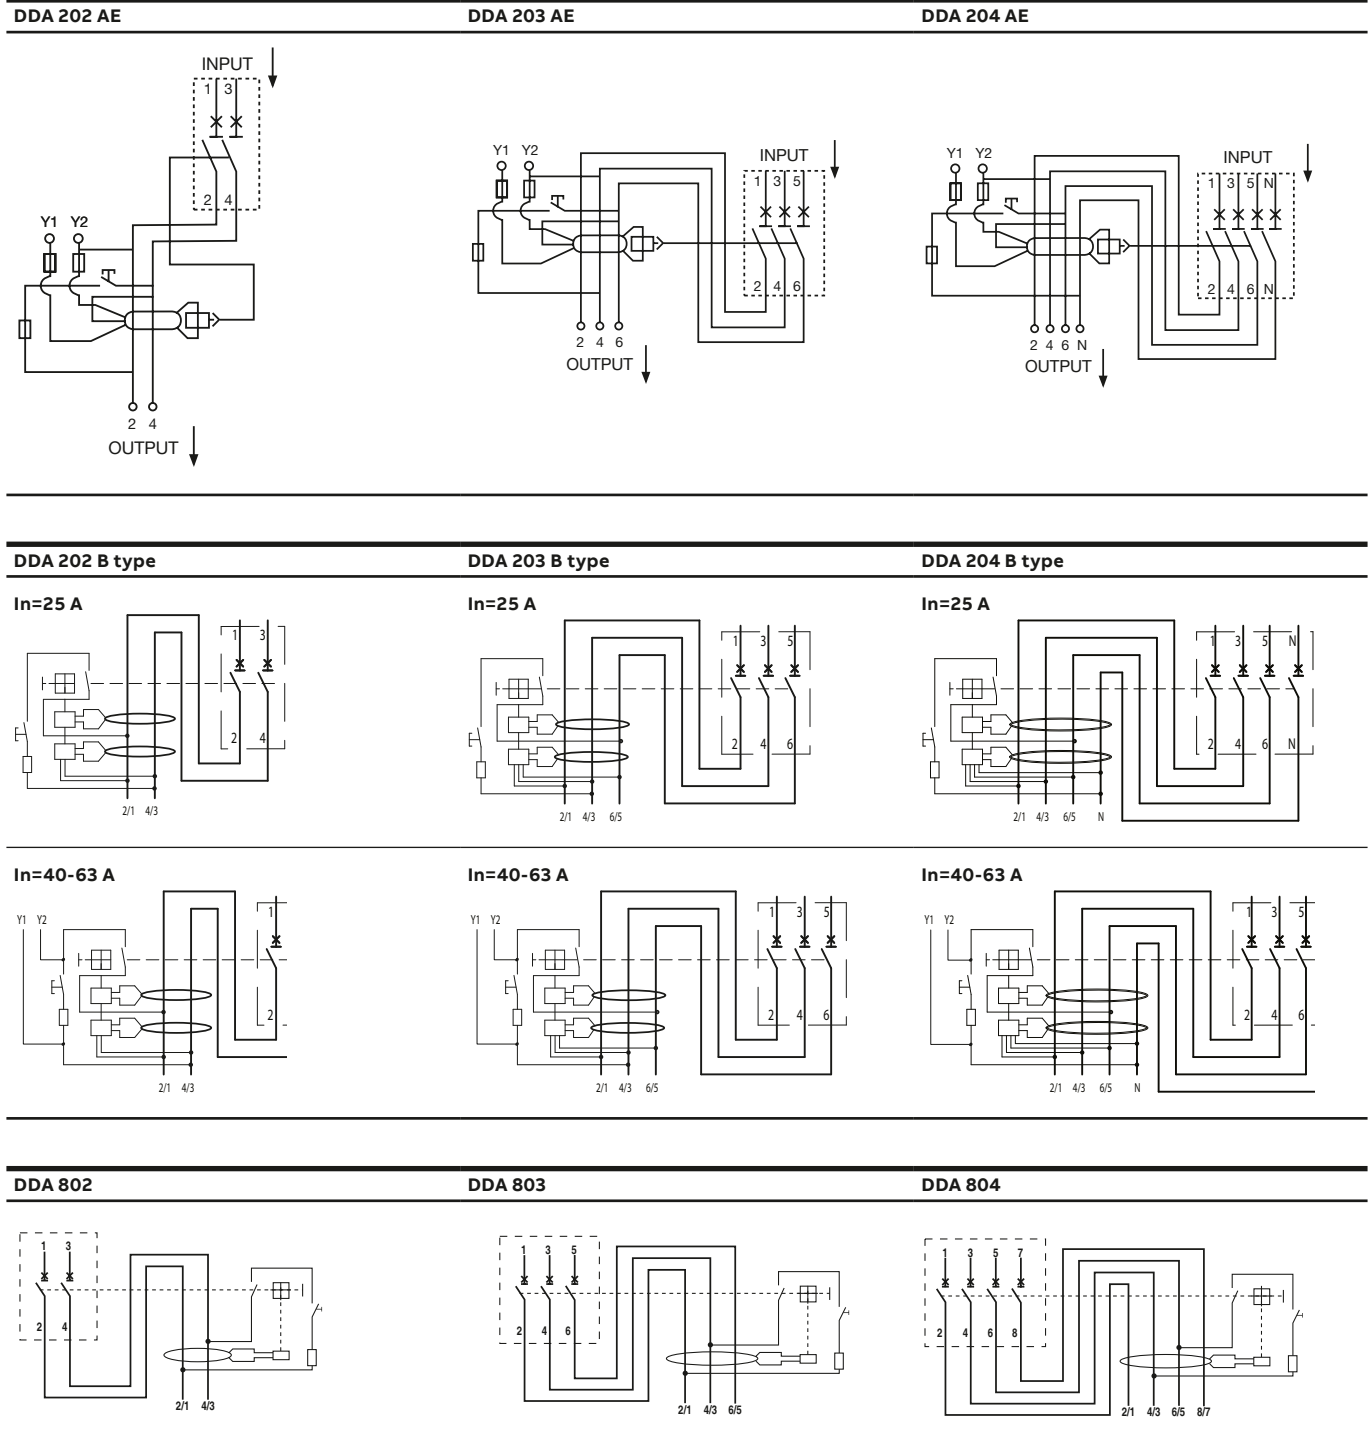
DDA 202 AE

INPUT
1 3
2 4
Y1 Y2
2 4
OUTPUT

DDA 203 AE

Y1 Y2
INPUT
1 3 5
2 4 6
2 4 6
OUTPUT

DDA 204 AE

Y1 Y2
INPUT
1 3 5 N
2 4 6 N
2 4 6 N
OUTPUT

DDA 202 B type

In=25 A

1 3
2 4
2/1 4/3

In=40-63 A

Y1 Y2
1
2
2/1 4/3

DDA 203 B type

In=25 A

1 3 5
2 4 6
2/1 4/3 6/5

In=40-63 A

Y1 Y2
1 3 5
2 4 6
2/1 4/3 6/5

DDA 204 B type

In=25 A

1 3 5 N
2 4 6 N
2/1 4/3 6/5 N

In=40-63 A

Y1 Y2
1 3 5
2 4 6
2/1 4/3 6/5 N

DDA 802

1 3
2 4
2/1 4/3

DDA 803

1 3 5
2 4 6
2/1 4/3 6/5

DDA 804

1 3 5 7
2 4 6 8
2/1 4/3 6/5 8/7